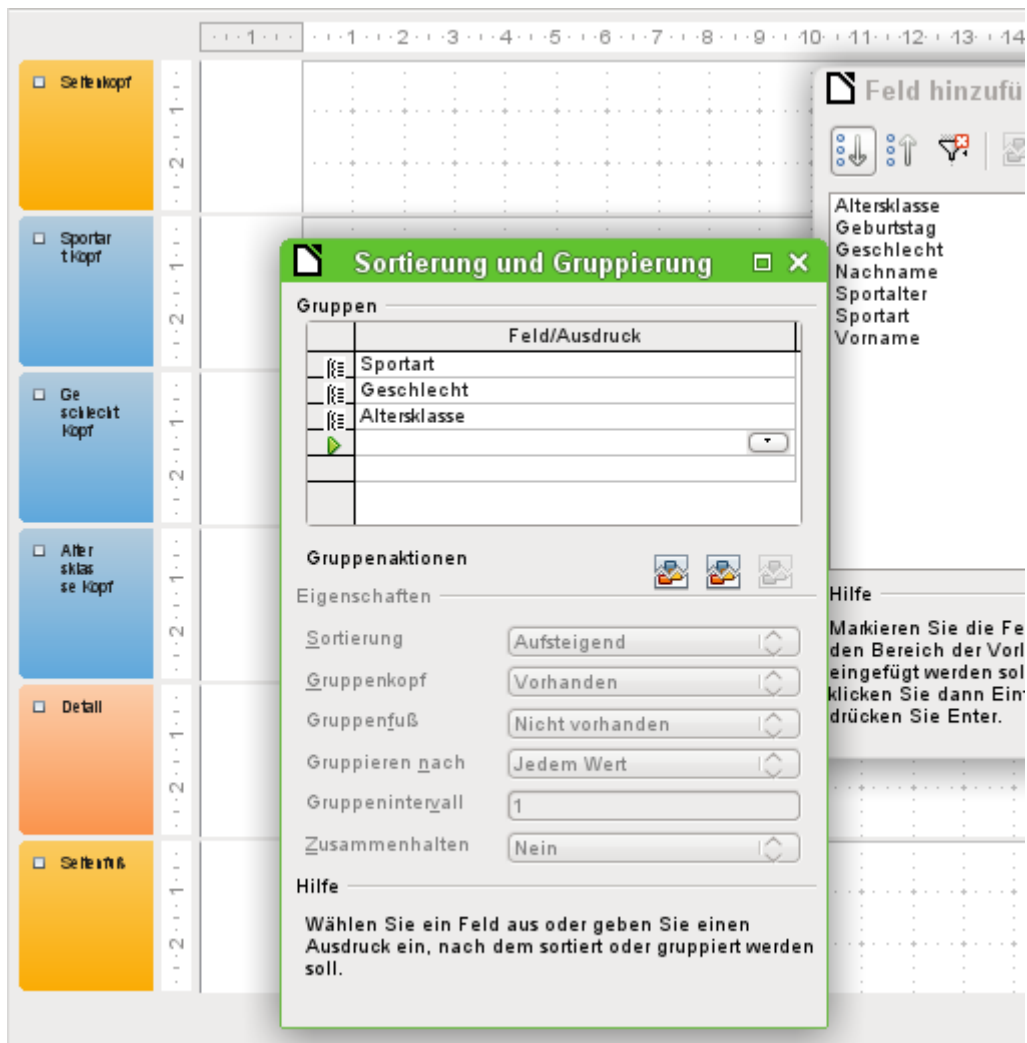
1 · 1 · 2 · 3 · 4 · 5 · 6 · 7 · 8 · 9 · 10 · 11 · 12 · 13 · 14

Seitenkopf

1
2

Sportart Kopf

1
2

Geschlecht Kopf

1
2

Altersklasse Kopf

1
2

Detail

1
2

Seitenfuß

1
2

Feld hinzufü

Altersklasse
Geburtstag
Geschlecht
Nachname
Sportalter
Sportart
Vorname

Hilfe

Markieren Sie die Fe
den Bereich der Vorl
eingefügt werden sol
klicken Sie dann Ein
drücken Sie Enter.

Sortierung und Gruppierung

Gruppen

| | Feld/Ausdruck |
|---|---|
| | Sportart |
| | Geschlecht |
| | Altersklasse |
| | |

Gruppenaktionen

Eigenschaften

Sortierung | Aufsteigend
Gruppenkopf | Vorhanden
Gruppenfuß | Nicht vorhanden
Gruppieren nach | Jedem Wert
Gruppenintervall | 1
Zusammenhalten | Nein

Hilfe

Wählen Sie ein Feld aus oder geben Sie einen Ausdruck ein, nach dem sortiert oder gruppiert werden soll.